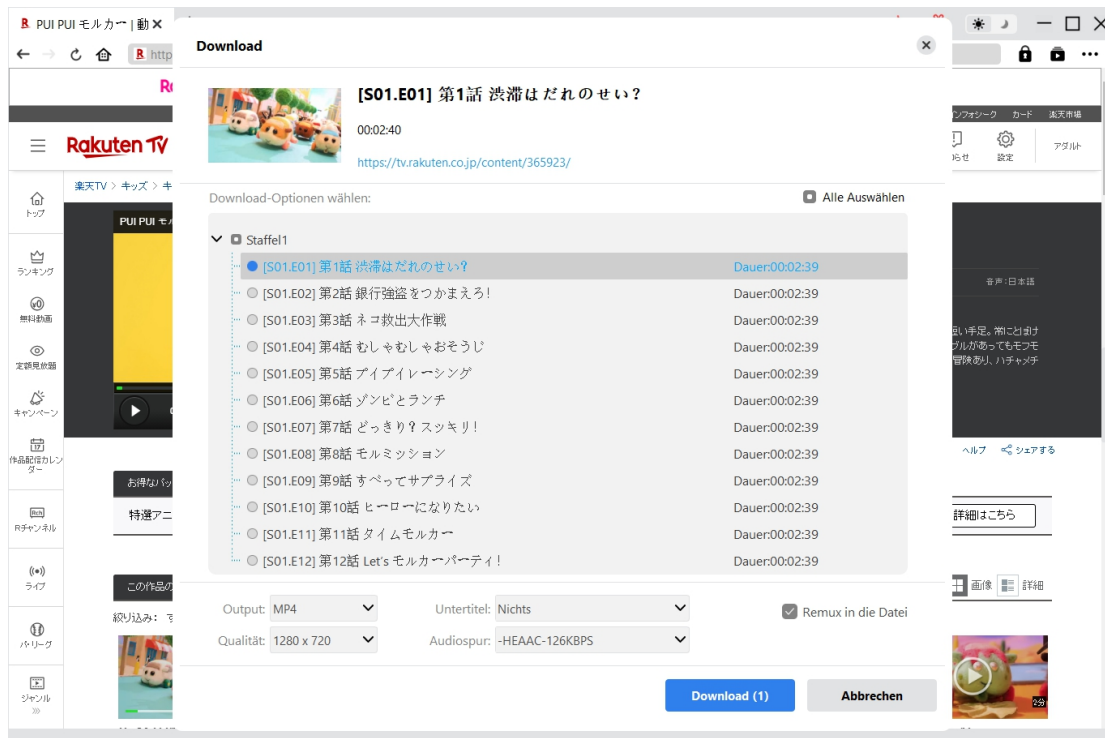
PUI PUI モルカー | 動 ×

http

Rakuten TV

ンフォシーク カード 楽天市場

らせ 設定 アダルト

楽天TV > キッズ > キ

トップ
ランキング
無料動画
定額見放題
キャンペーン
作品配信カレンダー
Rチャンネル
ライブ
パ・リーグ
ジャンル

PUI PUI モ

音声:日本語

い手足。常にとぼけ
ブルがあってもモフモ
冒険あり、ハチャメチ

ヘルプ シェアする

お得なパッ
特選アニ

詳細はこちら

この作品の
絞り込み:
画像 詳細

2分

Download

[S01.E01] 第1話 渋滞はだれのせい?

00:02:40

https://tv.rakuten.co.jp/content/365923/

Download-Optionen wählen:

Alle Auswählen

Staffel1

| | |
|---|---|
| [S01.E01] 第1話 渋滞はだれのせい? | Dauer:00:02:39 |
| [S01.E02] 第2話 銀行強盗をつかまえろ! | Dauer:00:02:39 |
| [S01.E03] 第3話 ネコ救出大作戦 | Dauer:00:02:39 |
| [S01.E04] 第4話 むしゃむしゃおそうじ | Dauer:00:02:39 |
| [S01.E05] 第5話 プイプイレーシング | Dauer:00:02:39 |
| [S01.E06] 第6話 ゾンビとランチ | Dauer:00:02:39 |
| [S01.E07] 第7話 どっきり? スッキリ! | Dauer:00:02:39 |
| [S01.E08] 第8話 モルミッション | Dauer:00:02:39 |
| [S01.E09] 第9話 すべってサプライズ | Dauer:00:02:39 |
| [S01.E10] 第10話 ヒーローになりたい | Dauer:00:02:39 |
| [S01.E11] 第11話 タイムモルカー | Dauer:00:02:39 |
| [S01.E12] 第12話 Let's モルカーパーティ! | Dauer:00:02:39 |

Output: MP4
Untertitel: Nichts
Remux in die Datei
Qualität: 1280 x 720
Audiospur: -HEAAC-126KBPS

Download (1)
Abbrechen